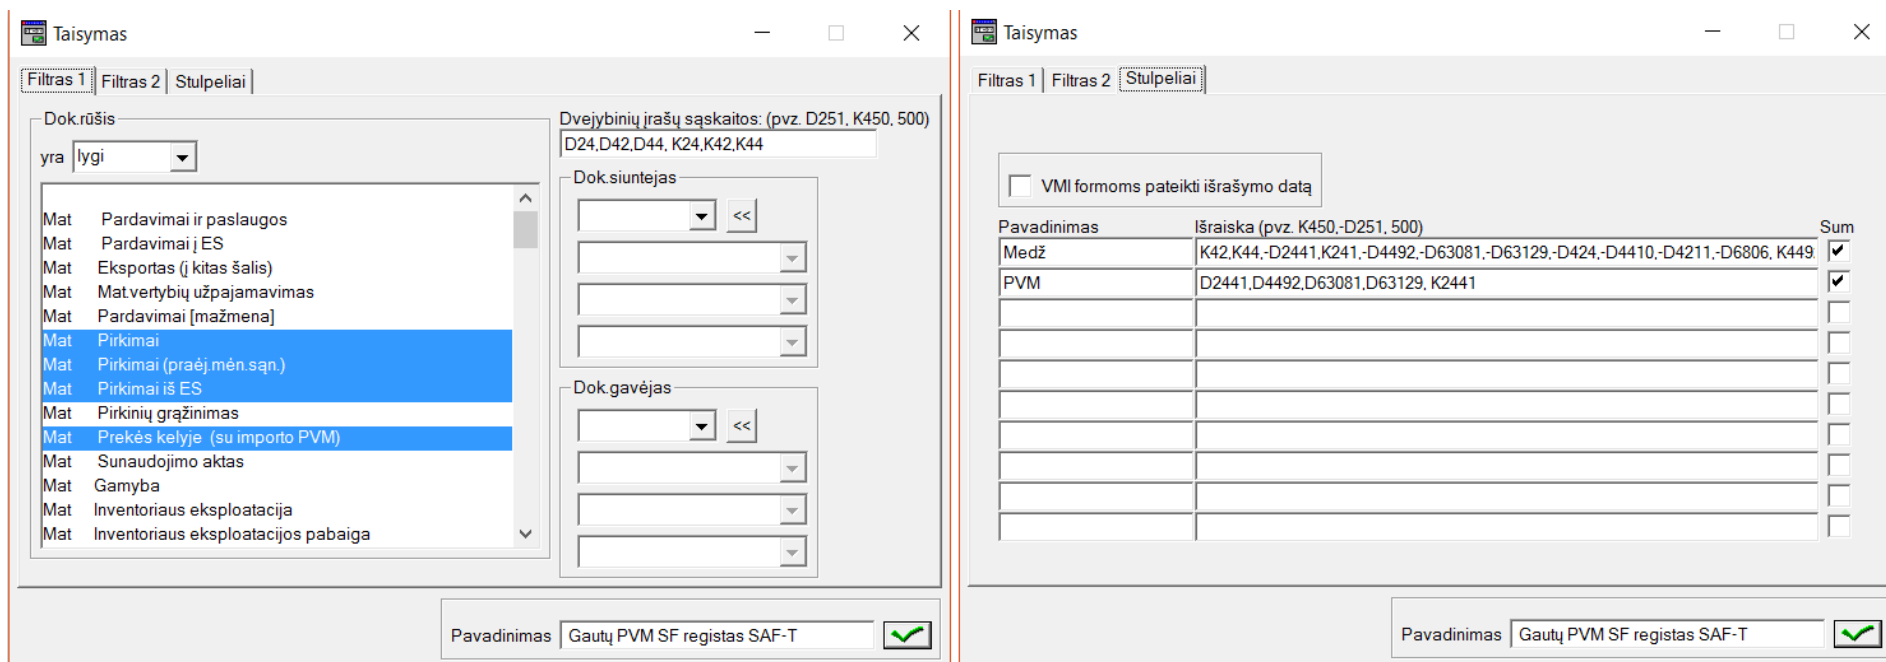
Taisymas

Filtras 1 | Filtras 2 | Stulpeliai

Dok.rūšis

yra lygi

Mat Pardavimai ir paslaugos
Mat Pardavimai į ES
Mat Eksportas (į kitas šalis)
Mat Mat.vertybių užpajamavimas
Mat Pardavimai [mažmena]
Mat Pirkimai
Mat Pirkimai (praėj.mėn.sąn.)
Mat Pirkimai iš ES
Mat Pirkinių grąžinimas
Mat Prekės kelyje (su importo PVM)
Mat Sunaudojimo aktas
Mat Gamyba
Mat Inventoriaus eksploatacija
Mat Inventoriaus eksploatacijos pabaiga

Dvejybinių įrašų sąskaitos: (pvz. D251, K450, 500)
D24,D42,D44, K24,K42,K44

Dok.siuntejas
<<

Dok.gavėjas
<<

Pavadinimas Gautų PVM SF registas SAF-T

Taisymas

Filtras 1 | Filtras 2 | Stulpeliai

VMI formoms pateikti išrašymo datą

| Pavadinimas | Išraiska (pvz. K450,-D251, 500) | Sum |
|---|---|---|
| Medž | K42,K44,-D2441,K241,-D4492,-D63081,-D63129,-D424,-D4410,-D4211,-D6806, K449 | ✔ |
| PVM | D2441,D4492,D63081,D63129, K2441 | ✔ |

Pavadinimas Gautų PVM SF registas SAF-T